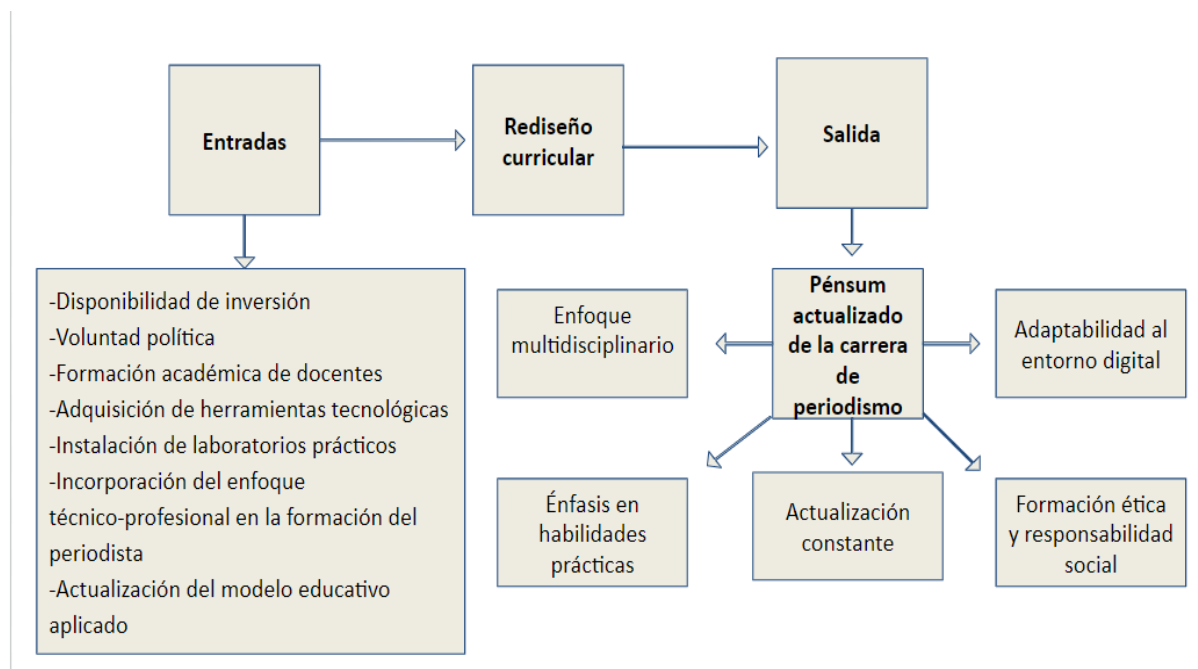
Entradas

Rediseño curricular

Salida

-Disponibilidad de inversión
-Voluntad política
-Formación académica de docentes
-Adquisición de herramientas tecnológicas
-Instalación de laboratorios prácticos
-Incorporación del enfoque técnico-profesional en la formación del periodista
-Actualización del modelo educativo aplicado

Enfoque multidisciplinario

Pénsum actualizado de la carrera de periodismo

Adaptabilidad al entorno digital

Énfasis en habilidades prácticas

Actualización constante

Formación ética y responsabilidad social